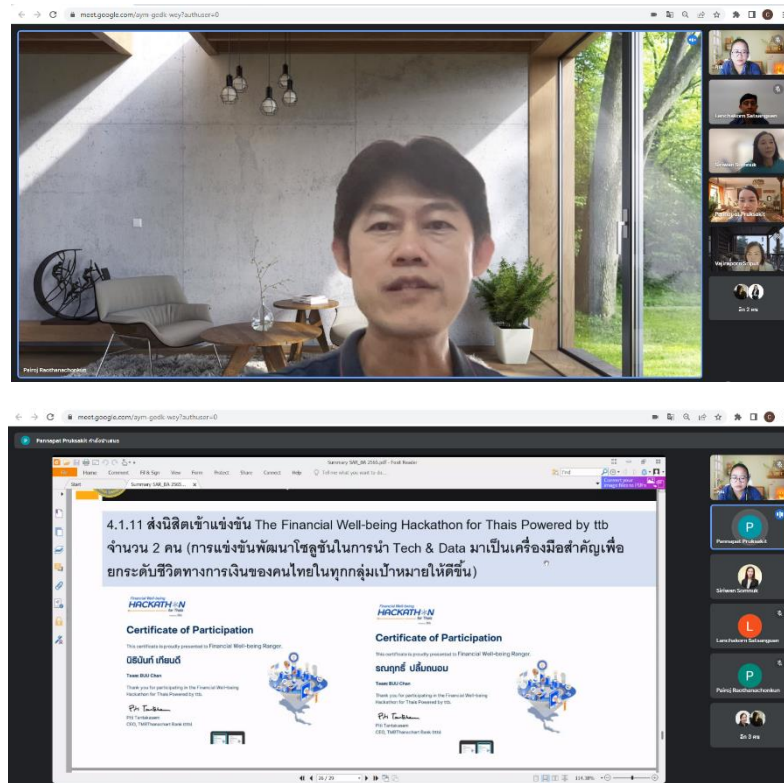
meet.google.com/aym-gcdk-wey?authuser=0

Peinij Banthanachonkul

Lanchakorn Satsangpan

Siriwan Somnuk

Pannapat Pruksakit

Vajiraporn Sirisuk

อีก 2 คน

meet.google.com/aym-gcdk-wey?authuser=0

Pannapat Pruksakit กำลังนำเสนอ

Summary SAR_BA 2565.pdf - Foxit Reader

Home Comment Fill & Sign View Form Protect Share Connect Help Tell me what you want to do...

Start Summary SAR_BA 2565...

4.1.11 ส่งนิสิตเข้าแข่งขัน The Financial Well-being Hackathon for Thais Powered by ttb จำนวน 2 คน (การแข่งขันพัฒนาโซลูชันในการนำ Tech & Data มาเป็นเครื่องมือสำคัญเพื่อยกระดับชีวิตทางการเงินของคนไทยในทุกกลุ่มเป้าหมายให้ดีขึ้น)

Financial Well-being HACKATHON for Thais

Certificate of Participation

This certificate is proudly presented to Financial Well-being Ranger.

นิรินันท์ เกียรดี

Team BUU Chan

Thank you for participating in the Financial Well-being Hackathon for Thais Powered by ttb.

Piti Tantakasem
CEO, TMBThanachart Bank (ttb)

Financial Well-being HACKATHON for Thais

Certificate of Participation

This certificate is proudly presented to Financial Well-being Ranger.

ธณฤทธิ์ ปลื้มถนอม

Team BUU Chan

Thank you for participating in the Financial Well-being Hackathon for Thais Powered by ttb.

Piti Tantakasem
CEO, TMBThanachart Bank (ttb)

26 / 29

134.38%

Pannapat Pruksakit

Siriwan Somnuk

Lanchakorn Satsangpan

Peinij Banthanachonkul

อีก 3 คน